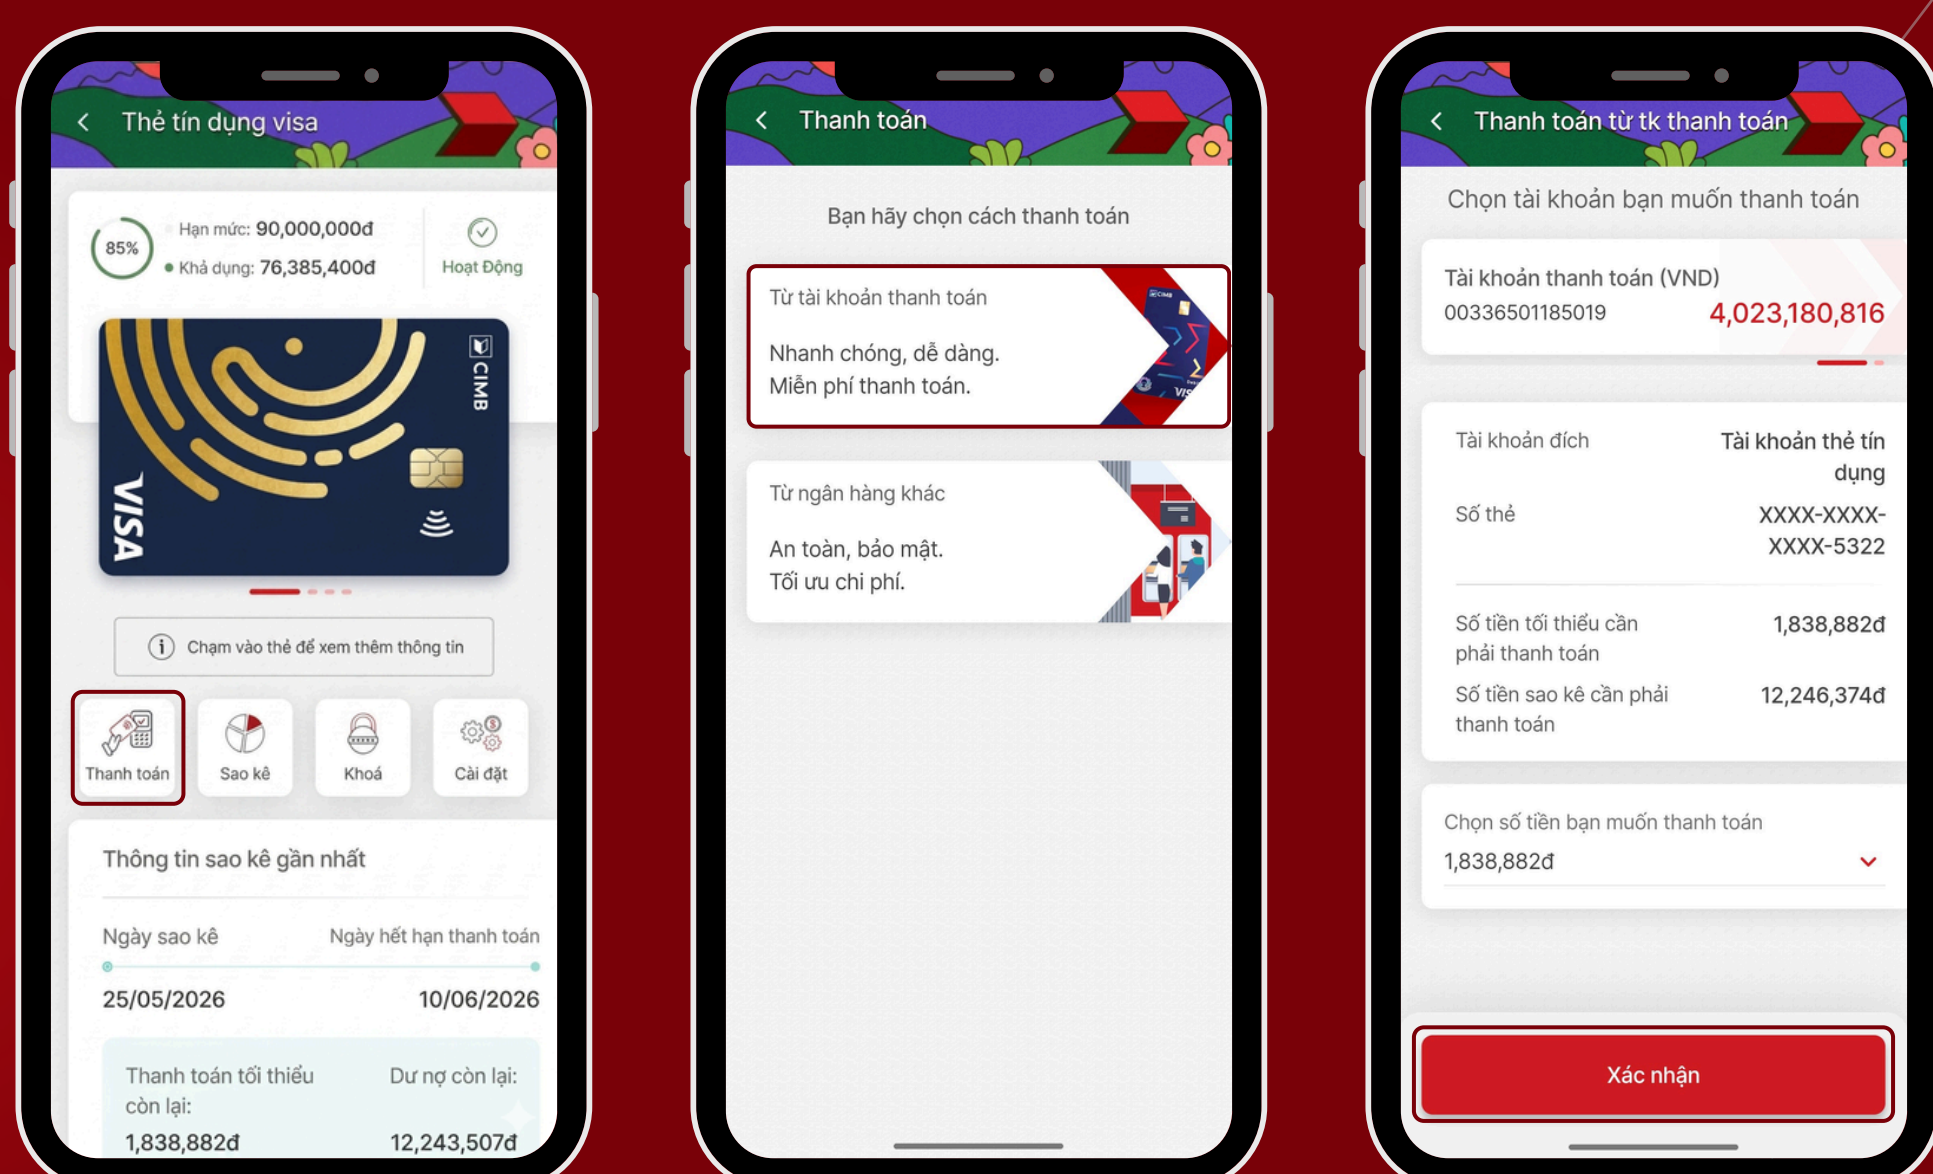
Thẻ tín dụng visa

85%
Hạn mức: 90,000,000đ
Khả dụng: 76,385,400đ
Hoạt Động

CIMB
VISA

Chạm vào thẻ để xem thêm thông tin

Thanh toán
Sao kê
Khoá
Cài đặt

Thông tin sao kê gần nhất

Ngày sao kê
Ngày hết hạn thanh toán
25/05/2026
10/06/2026

Thanh toán tối thiểu còn lại:
1,838,882đ
Dư nợ còn lại:
12,243,507đ

Thanh toán

Bạn hãy chọn cách thanh toán

Từ tài khoản thanh toán
Nhanh chóng, dễ dàng.
Miễn phí thanh toán.

Từ ngân hàng khác
An toàn, bảo mật.
Tối ưu chi phí.

Thanh toán từ tk thanh toán

Chọn tài khoản bạn muốn thanh toán

Tài khoản thanh toán (VND)
00336501185019
4,023,180,816

Tài khoản đích
Tài khoản thẻ tín dụng
Số thẻ
XXXX-XXXX-XXXX-5322

Số tiền tối thiểu cần phải thanh toán
1,838,882đ
Số tiền sao kê cần phải thanh toán
12,246,374đ

Chọn số tiền bạn muốn thanh toán
1,838,882đ

Xác nhận